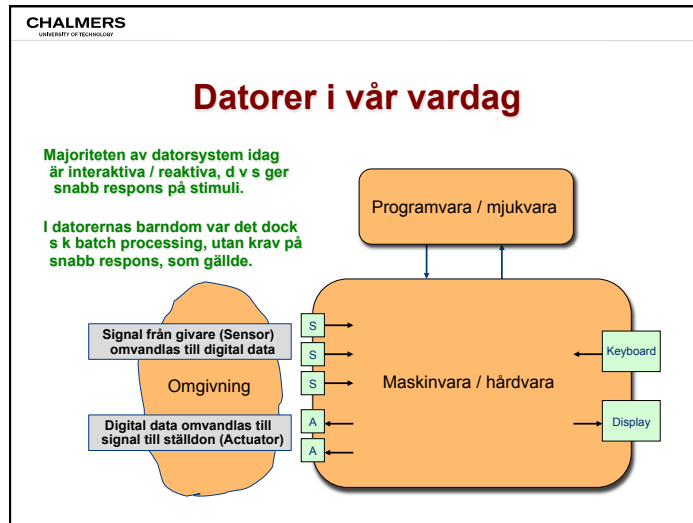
CHALMERS
UNIVERSITY OF TECHNOLOGY

Datorer i vår vardag

Majoriteten av datorsystem idag är interaktiva / reaktiva, d v s ger snabb respons på stimuli.

I datorernas barndom var det dock s k batch processing, utan krav på snabb respons, som gällde.

Programvara / mjukvara

Signal från givare (Sensor) omvandlas till digital data

S

S

S

Omgivning

Maskinvara / hårdvara

Keyboard

Digital data omvandlas till signal till ställdon (Actuator)

A

A

Display